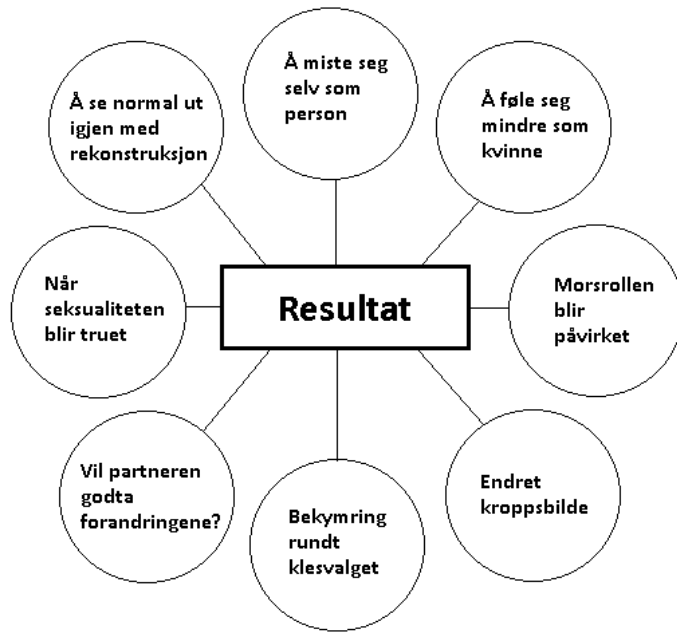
Å miste seg selv som person

Å se normal ut igjen med rekonstruksjon

Å føle seg mindre som kvinne

Når seksualiteten blir truet

Resultat

Morsrollen blir påvirket

Vil partneren godta forandringene?

Bekymring rundt klesvalget

Endret kroppsbilde